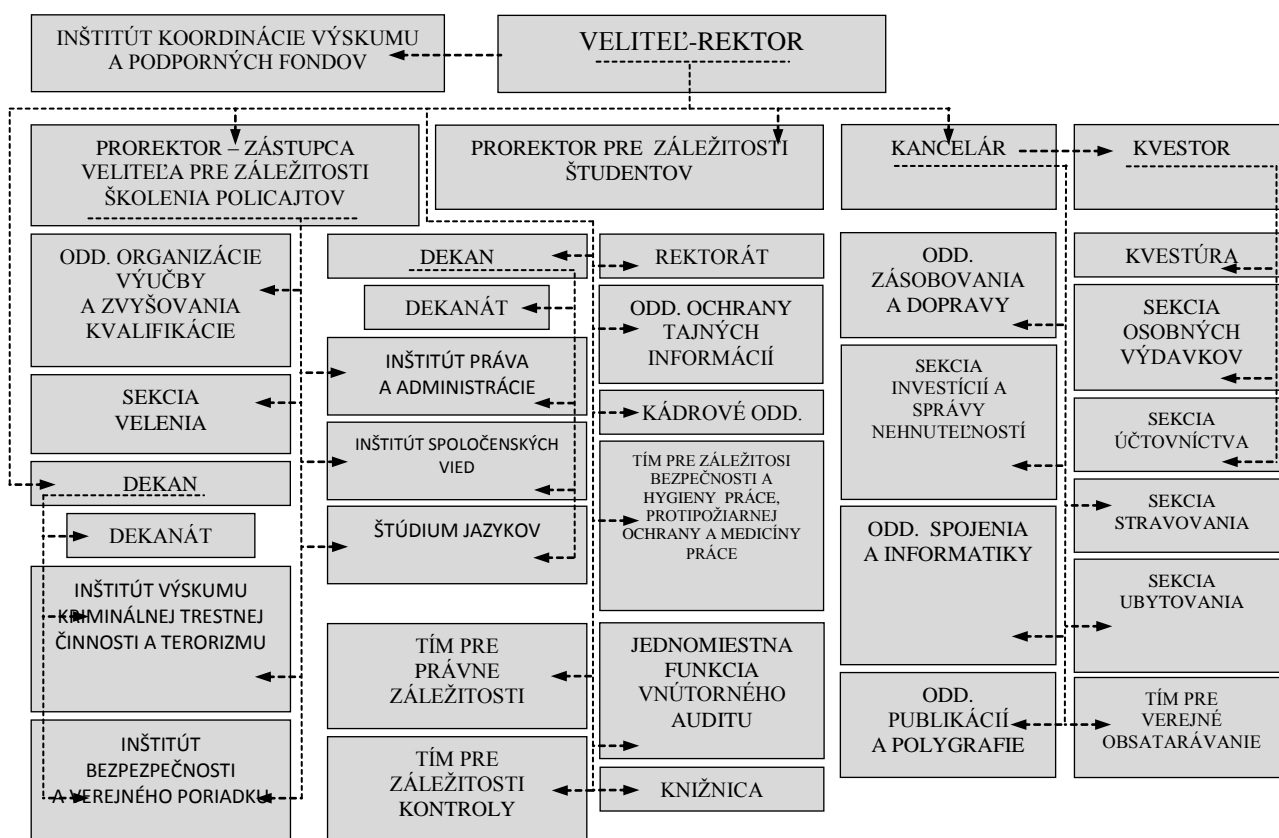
INŠTITÚT KOORDINÁCIE VÝSKUMU A PODPORNÝCH FONDOV

VELITEĽ-REKTOR

PROREKTOR – ZÁSTUPCA VELITEĽA PRE ZÁLEŽITOSTI ŠKOLENIA POLICAJTOV

PROREKTOR PRE ZÁLEŽITOSTI ŠTUDENTOV

KANCELÁR

KVESTOR

ODD. ORGANIZÁCIE VÝUČBY A ZVYŠOVANIA KVALIFIKÁCIE

SEKCIA VELENIA

DEKAN

DEKANÁT

INŠTITÚT VÝSKUMU KRIMINÁLNEJ TRESTNEJ ČINNOSTI A TERORIZMU

INŠTITÚT BEZPEZPEČNOSTI A VEREJNÉHO PORIADKU

DEKAN

DEKANÁT

INŠTITÚT PRÁVA A ADMINISTRÁCIE

INŠTITÚT SPOLOČENSKÝCH VIED

ŠTÚDIUM JAZYKOV

TÍM PRE PRÁVNE ZÁLEŽITOSTI

TÍM PRE ZÁLEŽITOSTI KONTROLY

REKTORÁT

ODD. OCHRANY TAJNÝCH INFORMÁCIÍ

KÁDROVÉ ODD.

TÍM PRE ZÁLEŽITOSI BEZPEČNOSTI A HYGIENY PRÁCE, PROTIPOŽIARNEJ OCHRANY A MEDICÍNY PRÁCE

JEDNOMIESTNA FUNKCIA VNÚTORNÉHO AUDITU

KNIŽNICA

ODD. ZÁSOBOVANIA A DOPRAVY

SEKCIA INVESTÍCIÍ A SPRÁVY NEHNUTEĽNOSTÍ

ODD. SPOJENIA A INFORMATIKY

ODD. PUBLIKÁCIÍ A POLYGRAFIE

KVESTÚRA

SEKCIA OSOBNÝCH VÝDAVKOV

SEKCIA ÚČTOVNÍCTVA

SEKCIA STRAVOVANIA

SEKCIA UBYTOVANIA

TÍM PRE VEREJNÉ OBSATARÁVANIE